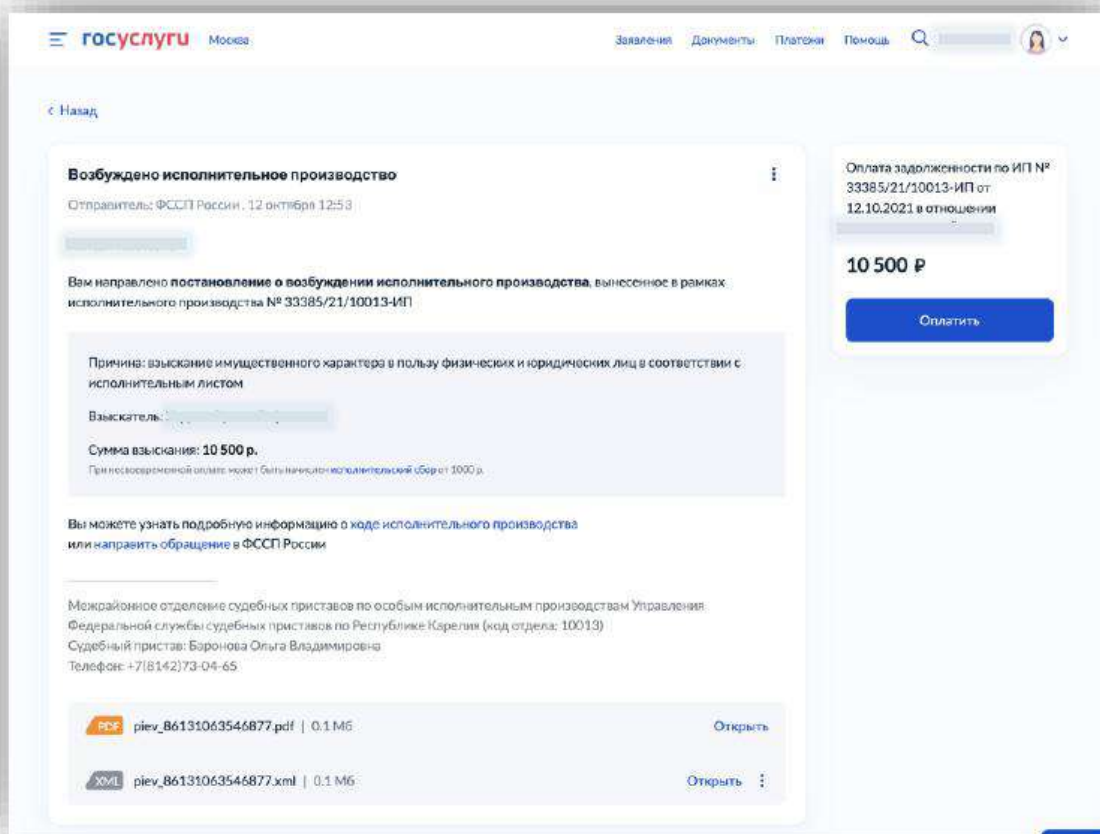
госуслуги Москва

Заявления Документы Платежи Помощь

< Назад

Возбуждено исполнительное производство

Отправитель: ФССП России. 12 октября 12:53

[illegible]

Вам направлено постановление о возбуждении исполнительного производства, вынесенное в рамках исполнительного производства № 33385/21/10013-ИП

Причина: взыскание имущественного характера в пользу физических и юридических лиц в соответствии с исполнительным листом

Взыскатель: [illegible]

Сумма взыскания: 10 500 р.

При несвоевременной оплате может быть начислен исполнительский сбор от 1000 р.

Вы можете узнать подробную информацию о ходе исполнительного производства или направить обращение в ФССП России

Межрайонное отделение судебных приставов по особым исполнительным производствам Управления Федеральной службы судебных приставов по Республике Карелия (код отдела: 10013)
Судебный пристав: Баронова Ольга Владимировна
Телефон: +7(8142)73-04-65

PDF piev_86131063546877.pdf | 0.1 Мб Открыть

XML piev_86131063546877.xml | 0.1 Мб Открыть

Оплата задолженности по ИП № 33385/21/10013-ИП от 12.10.2021 в отношении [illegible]

10 500 ₽

Оплатить